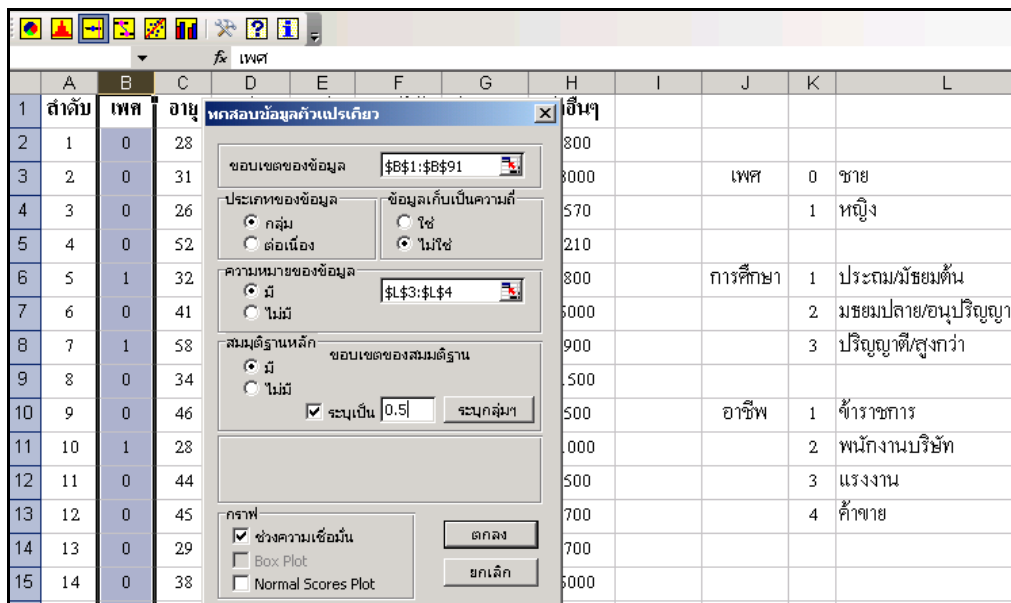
fx เพศ

| | A | B | C | D | E | F | G | H | I | J | K | L |
|---|---|---|---|---|---|---|---|---|---|---|---|---|
| 1 | ลำดับ | เพศ | อายุ | | | | | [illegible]อื่นๆ | | | | |
| 2 | 1 | 0 | 28 | | | | | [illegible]800 | | | | |
| 3 | 2 | 0 | 31 | | | | | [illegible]000 | | เพศ | 0 | ชาย |
| 4 | 3 | 0 | 26 | | | | | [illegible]570 | | | 1 | หญิง |
| 5 | 4 | 0 | 52 | | | | | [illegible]210 | | | | |
| 6 | 5 | 1 | 32 | | | | | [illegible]800 | | การศึกษา | 1 | ประถม/มัธยมต้น |
| 7 | 6 | 0 | 41 | | | | | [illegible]000 | | | 2 | มธยมปลาย/อนุปริญญา |
| 8 | 7 | 1 | 58 | | | | | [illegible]900 | | | 3 | ปริญญาตรี/สูงกว่า |
| 9 | 8 | 0 | 34 | | | | | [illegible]500 | | | | |
| 10 | 9 | 0 | 46 | | | | | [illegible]500 | | อาชีพ | 1 | ข้าราชการ |
| 11 | 10 | 1 | 28 | | | | | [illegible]000 | | | 2 | พนักงานบริษัท |
| 12 | 11 | 0 | 44 | | | | | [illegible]500 | | | 3 | แรงงาน |
| 13 | 12 | 0 | 45 | | | | | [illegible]700 | | | 4 | ค้าขาย |
| 14 | 13 | 0 | 29 | | | | | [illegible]700 | | | | |
| 15 | 14 | 0 | 38 | | | | | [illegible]000 | | | | |

ทดสอบข้อมูลตัวแปรเดียว

ขอบเขตของข้อมูล $B$1:$B$91

ประเภทของข้อมูล
กลุ่ม
ต่อเนื่อง

ข้อมูลเก็บเป็นความถี่
ใช่
ไม่ใช่

ความหมายของข้อมูล
มี
ไม่มี
$L$3:$L$4

สมมุติฐานหลัก
ขอบเขตของสมมติฐาน
มี
ไม่มี
ระบุเป็น 0.5
ระบุกลุ่มฯ

กราฟ
ช่วงความเชื่อมั่น
Box Plot
Normal Scores Plot

ตกลง
ยกเลิก